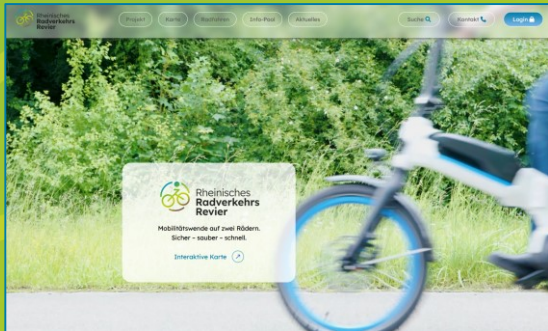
Rheinisches Radverkehrs Revier

Projekt Karte Radfahren Info-Pool Aktuelles

Suche

Kontakt

Login

Rheinisches Radverkehrs Revier

Mobilitätswende auf zwei Rädern. Sicher – sauber – schnell.

Interaktive Karte